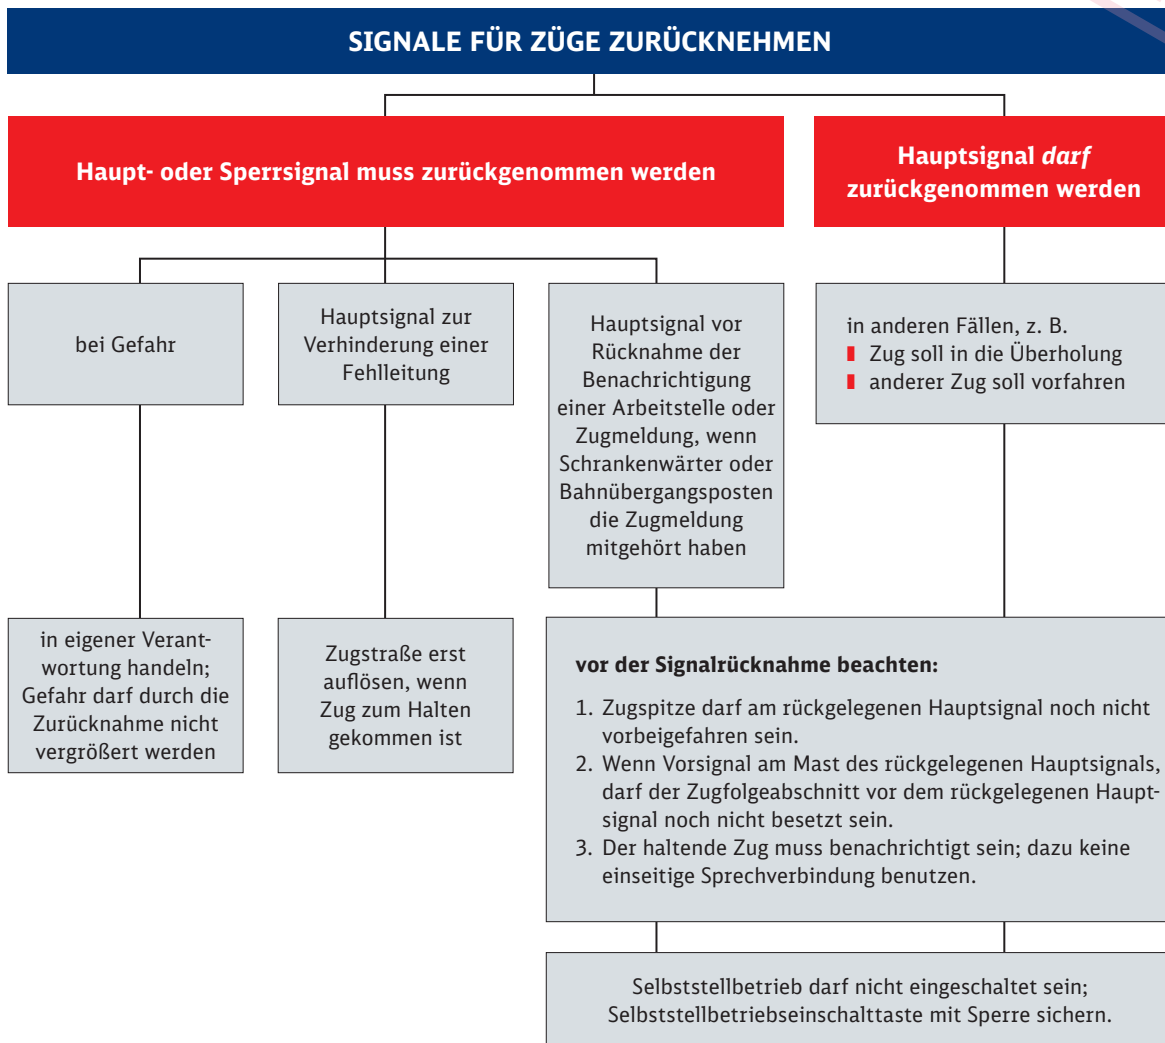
SIGNALE FÜR ZÜGE ZURÜCKNEHMEN

Haupt- oder Sperrsignal muss zurückgenommen werden

Hauptsignal *darf* zurückgenommen werden

bei Gefahr

Hauptsignal zur Verhinderung einer Fehlleitung

Hauptsignal vor Rücknahme der Benachrichtigung einer Arbeitstelle oder Zugmeldung, wenn Schrankenwärter oder Bahnübergangsposten die Zugmeldung mitgehört haben

in anderen Fällen, z. B.
- Zug soll in die Überholung
- anderer Zug soll vorfahren

in eigener Verantwortung handeln; Gefahr darf durch die Zurücknahme nicht vergrößert werden

Zugstraße erst auflösen, wenn Zug zum Halten gekommen ist

**vor der Signalrücknahme beachten:**

1. Zugspitze darf am rückgelegenen Hauptsignal noch nicht vorbeigefahren sein.
2. Wenn Vorsignal am Mast des rückgelegenen Hauptsignals, darf der Zugfolgeabschnitt vor dem rückgelegenen Hauptsignal noch nicht besetzt sein.
3. Der haltende Zug muss benachrichtigt sein; dazu keine einseitige Sprechverbindung benutzen.

Selbststellbetrieb darf nicht eingeschaltet sein; Selbststellbetriebseinschalttaste mit Sperre sichern.